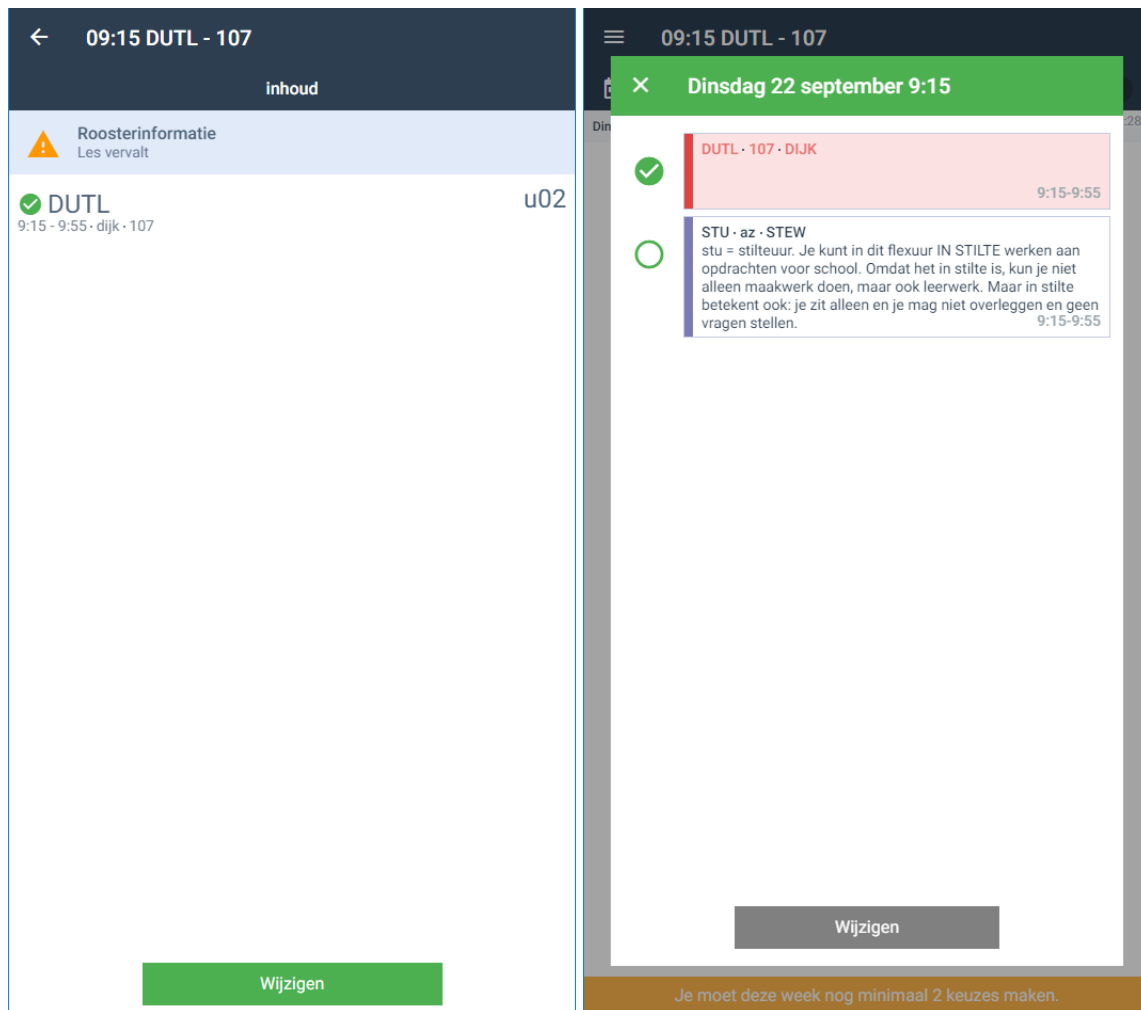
09:15 DUTL - 107

inhoud

Roosterinformatie
Les vervalt

DUTL
9:15 - 9:55 · dijk · 107

u02

Wijzigen

09:15 DUTL - 107

Din

Dinsdag 22 september 9:15

DUTL · 107 · DIJK
9:15-9:55

STU · az · STEW
stu = stilteuur. Je kunt in dit flexuur IN STILTE werken aan opdrachten voor school. Omdat het in stilte is, kun je niet alleen maakwerk doen, maar ook leerwerk. Maar in stilte betekent ook: je zit alleen en je mag niet overleggen en geen vragen stellen.
9:15-9:55

Wijzigen

Je moet deze week nog minimaal 2 keuzes maken.